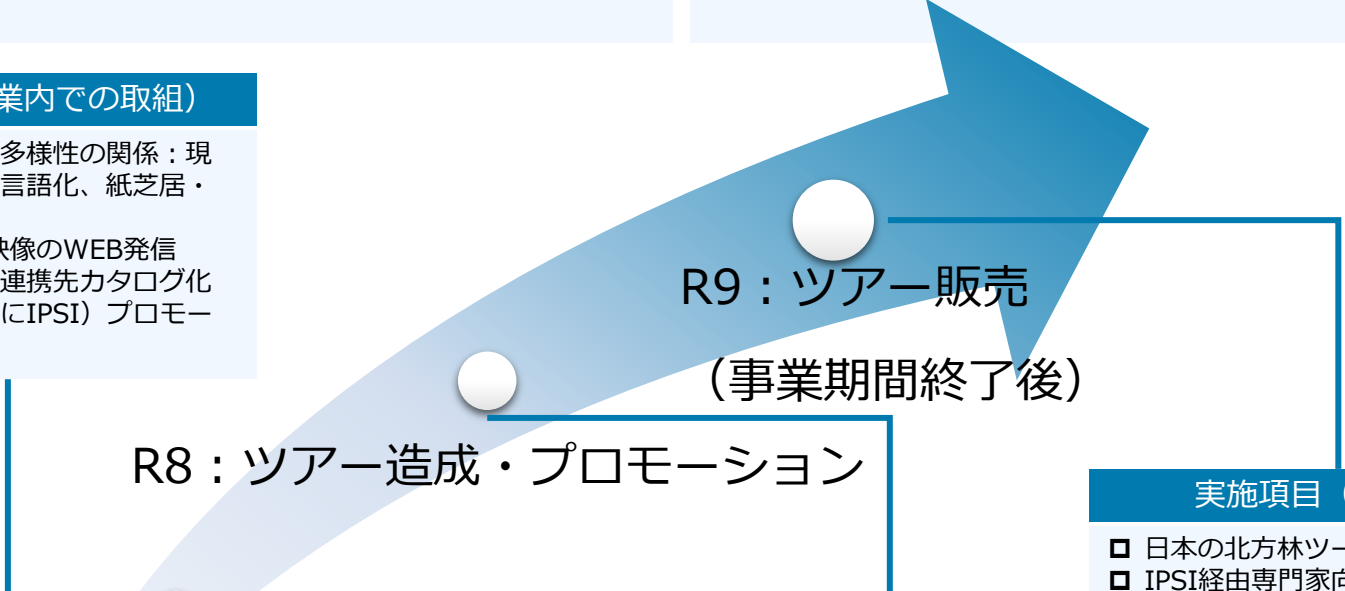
業内での取組）

多様性の関係：現
言語化、紙芝居・

映像のWEB発信
連携先カタログ化
にIPSI）プロモー

R9：ツアー販売

（事業期間終了後）

R8：ツアー造成・プロモーション

実施項目（

◘ 日本の北方林ツー
◘ IPSI経由専門家向